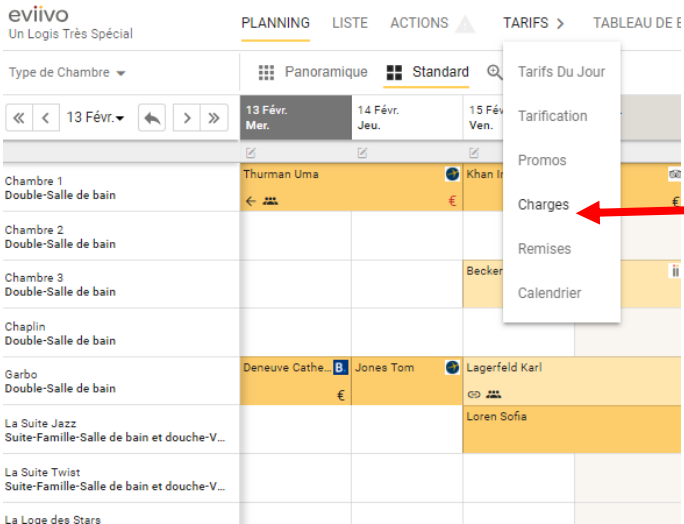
eviivo
Un Logis Très Spécial

PLANNING LISTE ACTIONS TARIFS > TABLEAU DE B

Type de Chambre

Panoramique Standard

Tarifs Du Jour
Tarification
Promos
Charges
Remises
Calendrier

« < 13 Févr. > »

13 Févr. Mer.
14 Févr. Jeu.
15 Févr. Ven.

Chambre 1
Double-Salle de bain
Thurman Uma
Khan I
€

Chambre 2
Double-Salle de bain

Chambre 3
Double-Salle de bain
Becker

Chaplin
Double-Salle de bain

Garbo
Double-Salle de bain
Deneuve Cathe... B
Jones Tom
Lagerfeld Karl
€

La Suite Jazz
Suite-Famille-Salle de bain et douche-V...
Loren Sofia

La Suite Twist
Suite-Famille-Salle de bain et douche-V...

La Loge des Stars